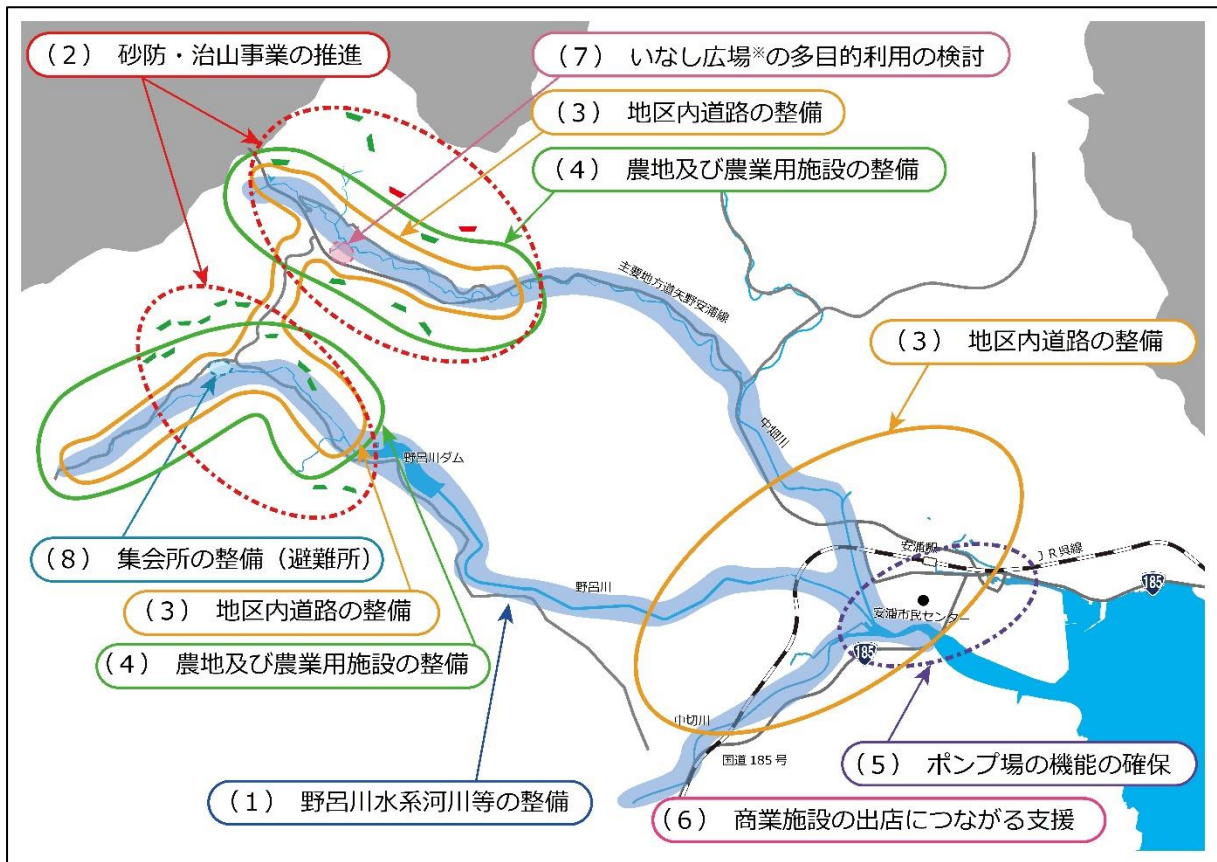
（２）　砂防・治山事業の推進

（７）　いなし広場※の多目的利用の検討

（３）　地区内道路の整備

（４）　農地及び農業用施設の整備

主要地方道矢野安浦線

（３）　地区内道路の整備

中切川

野呂川ダム

安浦駅

ＪＲ呉線

185

（８）　集会所の整備（避難所）

野呂川

安浦市民センター

（３）　地区内道路の整備

185

（４）　農地及び農業用施設の整備

中切川

国道 185 号

（５）　ポンプ場の機能の確保

（１）　野呂川水系河川等の整備

（６）　商業施設の出店につながる支援